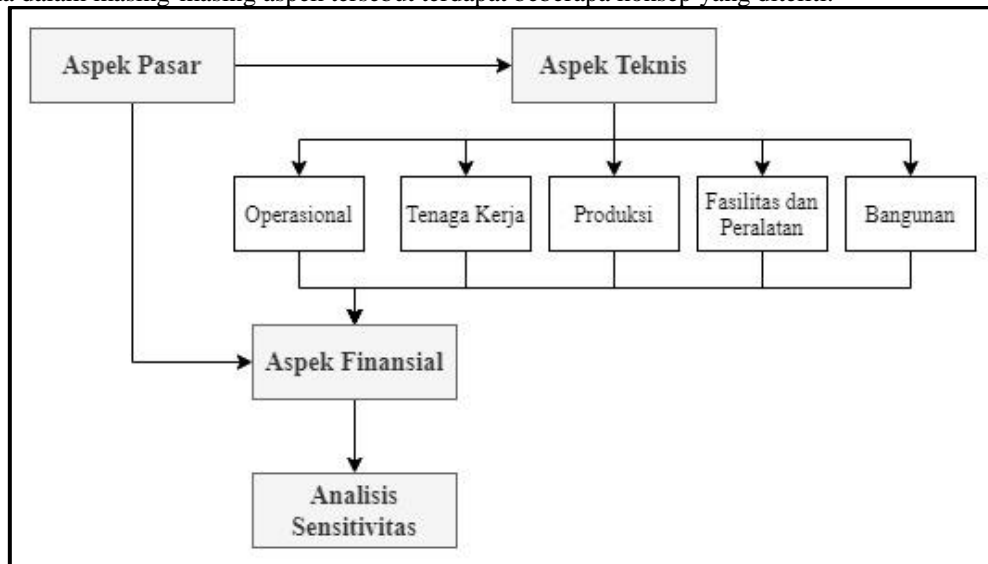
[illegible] dalam masing-masing aspek tersebut terdapat beberapa konsep yang dikenal.

Aspek Pasar

Aspek Teknis

Operasional

Tenaga Kerja

Produksi

Fasilitas dan Peralatan

Bangunan

Aspek Finansial

Analisis Sensitivitas